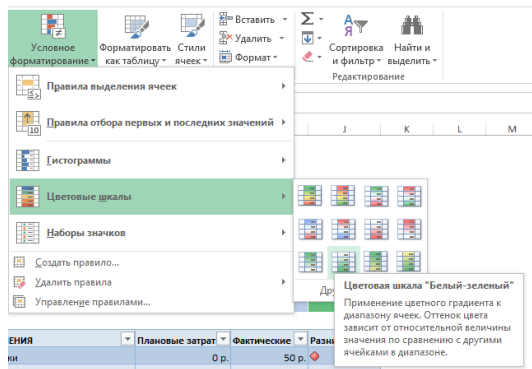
Условное форматирование
Форматировать как таблицу
Стили ячеек
Вставить
Удалить
Формат
Сортировка и фильтр
Найти и выделить
Редактирование

Правила выделения ячеек
Правила отбора первых и последних значений
Гистограммы
Цветовые шкалы
Наборы значков
Создать правило...
Удалить правила
Управление правилами...

J
K
M

Дру

Цветовая шкала "Белый-зеленый"
Применение цветного градиента к диапазону ячеек. Оттенок цвета зависит от относительной величины значения по сравнению с другими ячейками в диапазоне.

ЕНИЯ
Плановые затрат
Фактические
Разни
ки
0 р.
50 р.